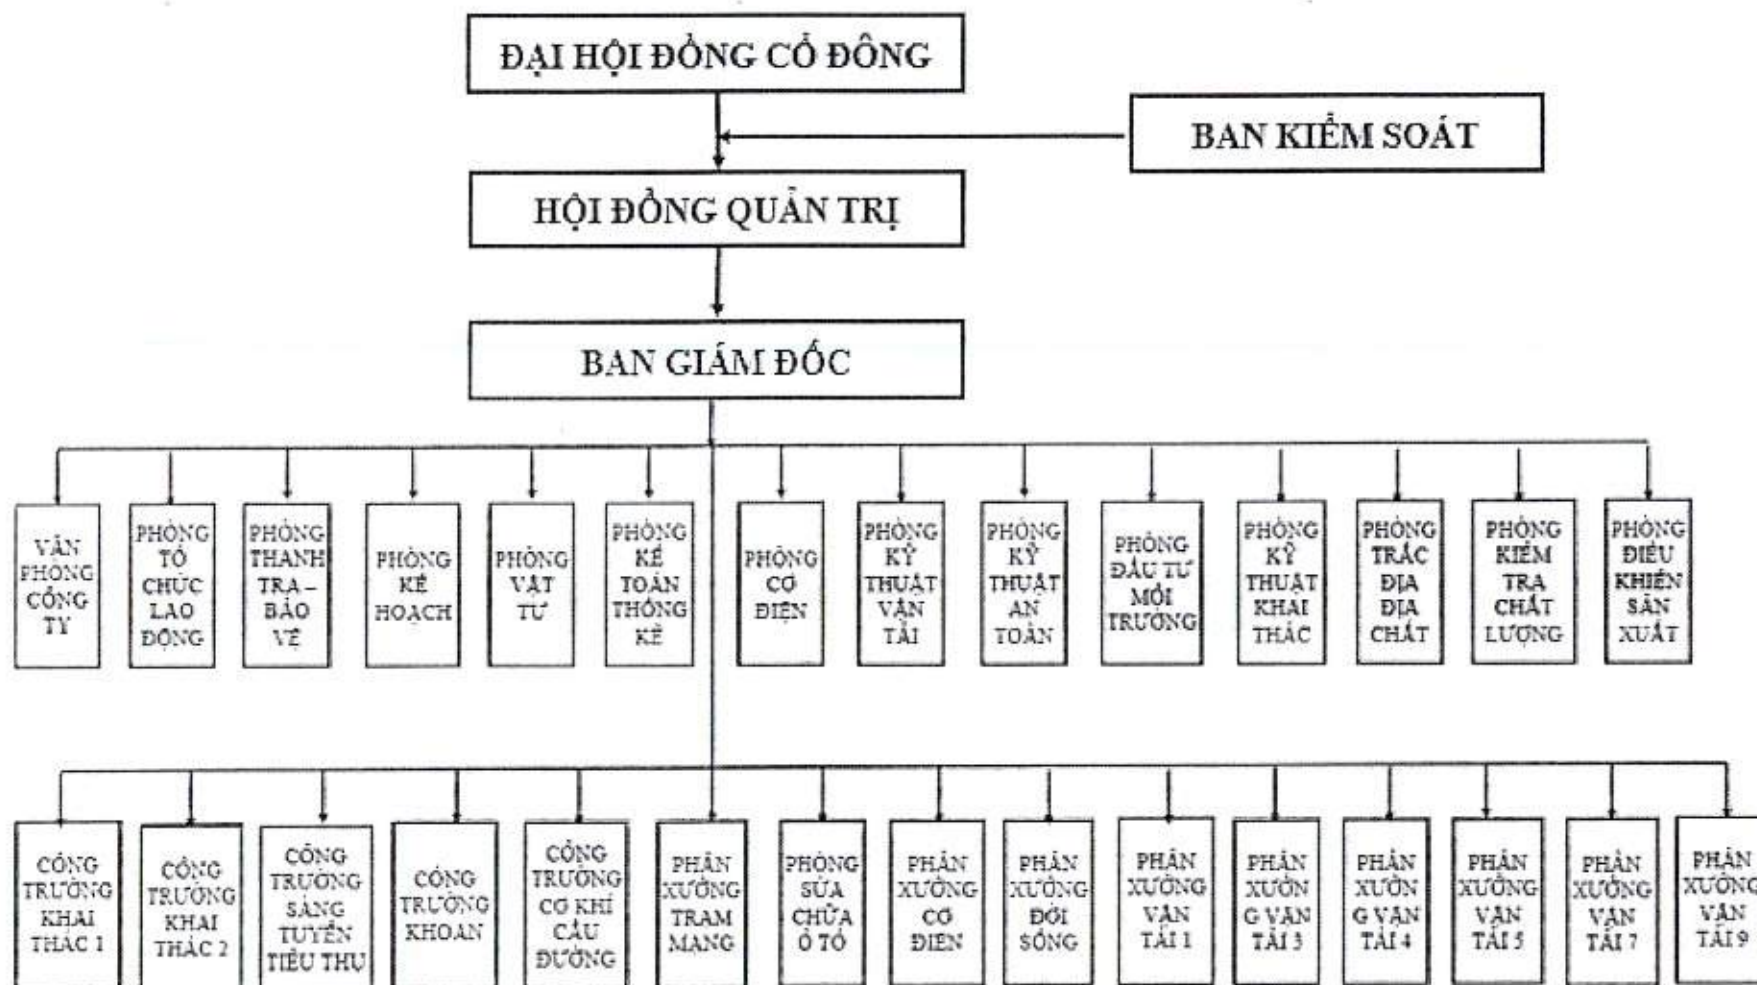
ĐẠI HỘI ĐỒNG CỔ ĐÔNG

BAN KIỂM SOÁT

HỘI ĐỒNG QUẢN TRỊ

BAN GIÁM ĐỐC

VĂN PHÒNG CÔNG TY

PHÒNG TỔ CHỨC LAO ĐỘNG

PHÒNG THANH TRA – BẢO VỆ

PHÒNG KẾ HOẠCH

PHÒNG VẬT TƯ

PHÒNG KẾ TOÁN THỐNG KÊ

PHÒNG CƠ ĐIỆN

PHÒNG KỸ THUẬT VẬN TẢI

PHÒNG KỸ THUẬT AN TOÀN

PHÒNG ĐẦU TƯ MÔI TRƯỜNG

PHÒNG KỸ THUẬT KHAI THÁC

PHÒNG TRẮC ĐỊA ĐỊA CHẤT

PHÒNG KIỂM TRA CHẤT LƯỢNG

PHÒNG ĐIỀU KHIỂN SẢN XUẤT

CÔNG TRƯỜNG KHAI THÁC 1

CÔNG TRƯỜNG KHAI THÁC 2

CÔNG TRƯỜNG SÀNG TUYỂN TIÊU THỤ

CÔNG TRƯỜNG KHOAN

CÔNG TRƯỜNG CƠ KHÍ CẦU ĐƯỜNG

PHÂN XƯỞNG TRẠM MẠNG

PHÒNG SỬA CHỮA Ô TÔ

PHÂN XƯỞNG CƠ ĐIỆN

PHÂN XƯỞNG ĐỜI SỐNG

PHÂN XƯỞNG VẬN TẢI 1

PHÂN XƯỞN G VẬN TẢI 3

PHÂN XƯỞN G VẬN TẢI 4

PHÂN XƯỞNG VẬN TẢI 5

PHÂN XƯỞNG VẬN TẢI 7

PHÂN XƯỞNG VẬN TẢI 9